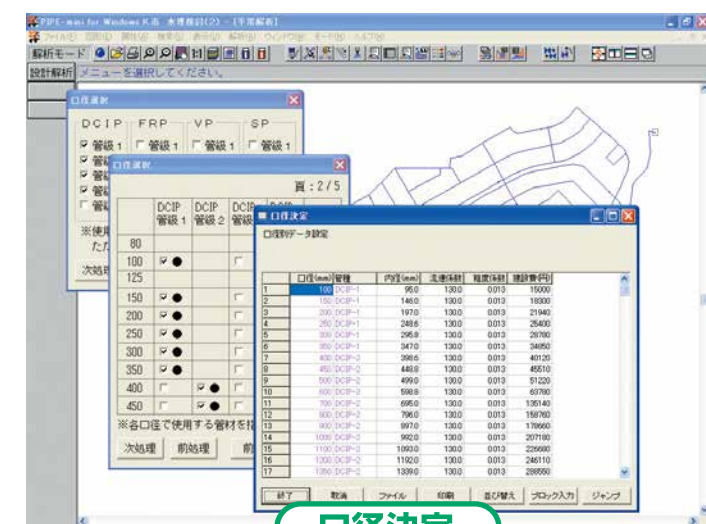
PIPE-mini for Windows K.B. 水理検討(2) - [手順解析]

ファイル(F) 図面(D) 属性(A) 検索(S) 表示(V) 解析(K) ウィンドウ(W) モード(M) ヘルプ(H)

解析モード

設計解析 メニューを選択してください。

口径選択

DCIP FRP VP SP

管級1 管級1 管級1 管級1

管級 管級 管級 管級

※使用 た

次処理

口径選択

頁：2/5

| | DCIP 管級1 | DCIP 管級2 | DCIP |
|---|---|---|---|
| 80 | | | |
| 100 | ☑● | | ☐ |
| 125 | | | |
| 150 | ☑● | | ☐ |
| 200 | ☑● | | ☐ |
| 250 | ☑● | | ☐ |
| 300 | ☑● | | ☐ |
| 350 | ☑● | | ☐ |
| 400 | ☐ | ☑● | ☐ |
| 450 | ☐ | ☑● | ☐ |

※各口径で使用する管材を指

次処理 前処理 前

口径決定

口径別データ設定

| | 口径(mm) | 管種 | 内径(mm) | 流速係数 | 粗度係数 | 建設費(円) |
|---|---|---|---|---|---|---|
| 1 | 100 | DCIP-1 | 95.0 | 130.0 | 0.013 | 15000 |
| 2 | 150 | DCIP-1 | 146.0 | 130.0 | 0.013 | 18300 |
| 3 | 200 | DCIP-1 | 197.0 | 130.0 | 0.013 | 21940 |
| 4 | 250 | DCIP-1 | 248.6 | 130.0 | 0.013 | 25400 |
| 5 | 300 | DCIP-1 | 295.8 | 130.0 | 0.013 | 29780 |
| 6 | 350 | DCIP-1 | 347.0 | 130.0 | 0.013 | 34650 |
| 7 | 400 | DCIP-2 | 398.6 | 130.0 | 0.013 | 40120 |
| 8 | 450 | DCIP-2 | 448.8 | 130.0 | 0.013 | 45510 |
| 9 | 500 | DCIP-2 | 499.0 | 130.0 | 0.013 | 51220 |
| 10 | 600 | DCIP-2 | 598.8 | 130.0 | 0.013 | 63780 |
| 11 | 700 | DCIP-2 | 695.0 | 130.0 | 0.013 | 135140 |
| 12 | 800 | DCIP-2 | 796.0 | 130.0 | 0.013 | 158760 |
| 13 | 900 | DCIP-2 | 897.0 | 130.0 | 0.013 | 178660 |
| 14 | 1000 | DCIP-2 | 992.0 | 130.0 | 0.013 | 207180 |
| 15 | 1100 | DCIP-2 | 1093.0 | 130.0 | 0.013 | 225660 |
| 16 | 1200 | DCIP-2 | 1192.0 | 130.0 | 0.013 | 246110 |
| 17 | 1350 | DCIP-2 | 1339.0 | 130.0 | 0.013 | 288550 |

終了 取消 ファイル 印刷 並び替え ブロック入力 ジャンプ

口径決定